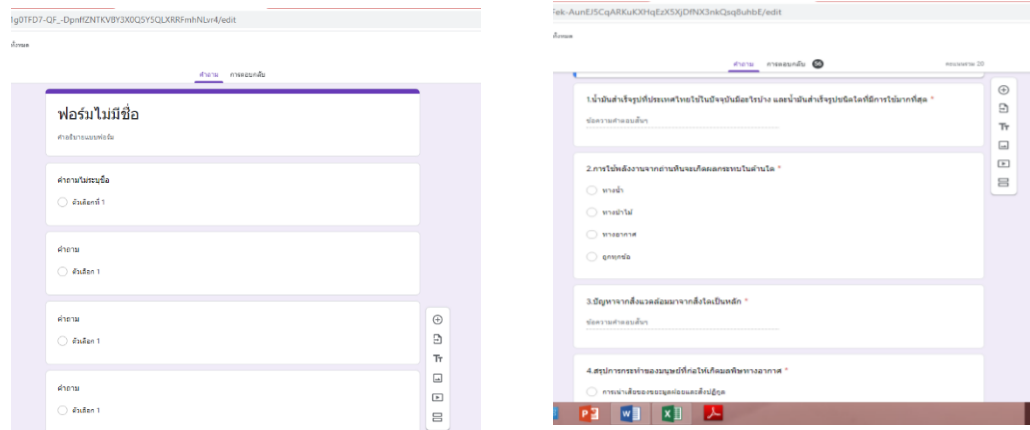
Ig0TFD7-QF_-DpnffZNTKVBY3X0Q5Y5QLXRRFmhNLvr4/edit

ทั้งหมด

คำถาม การตอบกลับ

ฟอร์มไม่มีชื่อ

คำอธิบายแบบฟอร์ม

คำถามไม่ระบุชื่อ

ตัวเลือกที่ 1

คำถาม

ตัวเลือก 1

คำถาม

ตัวเลือก 1

คำถาม

ตัวเลือก 1

Tr

Tek-AunEJ5CqARKuKXHqEzX5XjDfNX3nkQsq8uhbE/edit

ทั้งหมด

คำถาม การตอบกลับ 36

คะแนนรวม: 20

1.น้ำมันสำเร็จรูปที่ประเทศไทยใช้ในปัจจุบันมีอะไรบ้าง และน้ำมันสำเร็จรูปชนิดใดที่มีการใช้มากที่สุด *

ข้อความคำตอบสั้นๆ

2.การใช้พลังงานจากถ่านหินจะเกิดผลกระทบในด้านใด *

ทางน้ำ

ทางป่าไม้

ทางอากาศ

ถูกทุกข้อ

3.ปัญหาจากสิ่งแวดล้อมมาจากสิ่งใดเป็นหลัก *

ข้อความคำตอบสั้นๆ

4.สรุปการกระทำของมนุษย์ที่ก่อให้เกิดมลพิษทางอากาศ *

การเผาเศษขยะมูลฝอยและสิ่งปฏิกูล

Tr